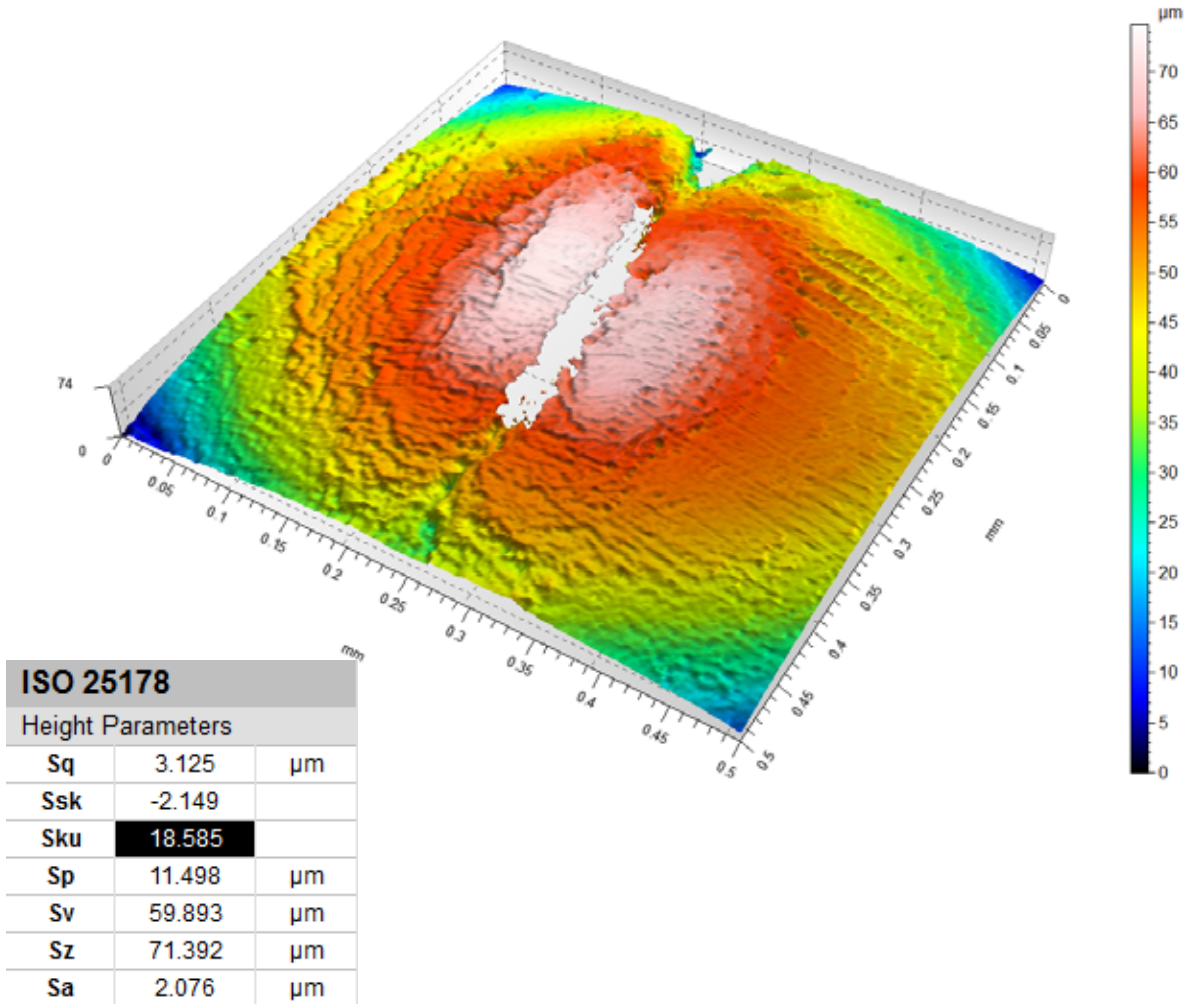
74
0
0
0.05
0.1
0.15
0.2
0.25
0.3
0.35
0.4
0.45
0.5
mm

0
0.05
0.1
0.15
0.2
0.25
0.3
0.35
0.4
0.45
0.5
mm

µm
70
65
60
55
50
45
40
35
30
25
20
15
10
5
0

ISO 25178
Height Parameters

| | | |
|---|---|---|
| Sq | 3.125 | µm |
| Ssk | -2.149 | |
| Sku | 18.585 | |
| Sp | 11.498 | µm |
| Sv | 59.893 | µm |
| Sz | 71.392 | µm |
| Sa | 2.076 | µm |